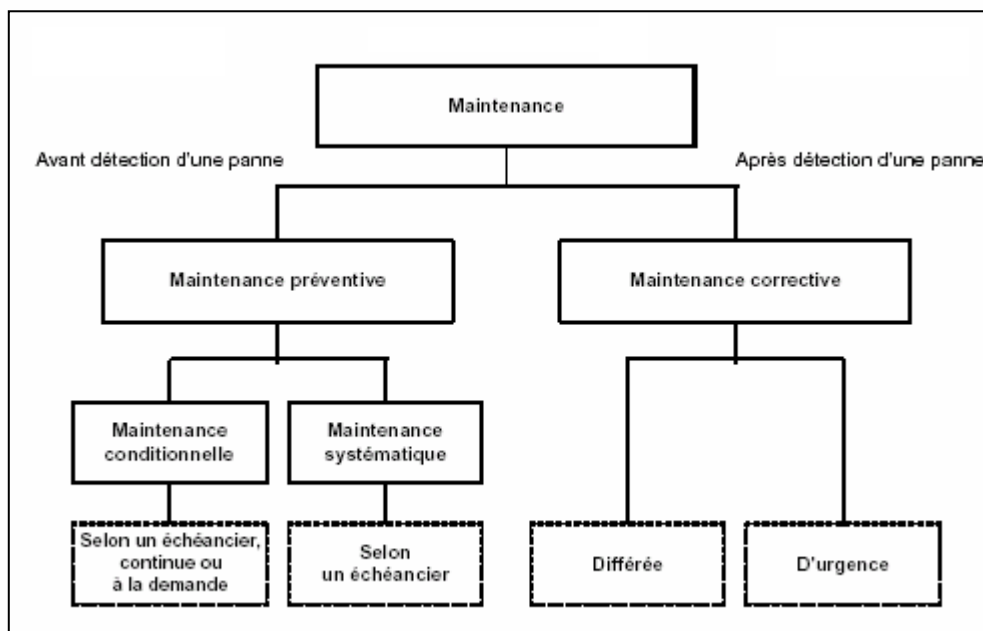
Maintenance

Avant détection d'une panne

Après détection d'une panne

Maintenance préventive

Maintenance corrective

Maintenance conditionnelle

Maintenance systématique

Selon un échéancier, continue ou à la demande

Selon un échéancier

Différée

D'urgence